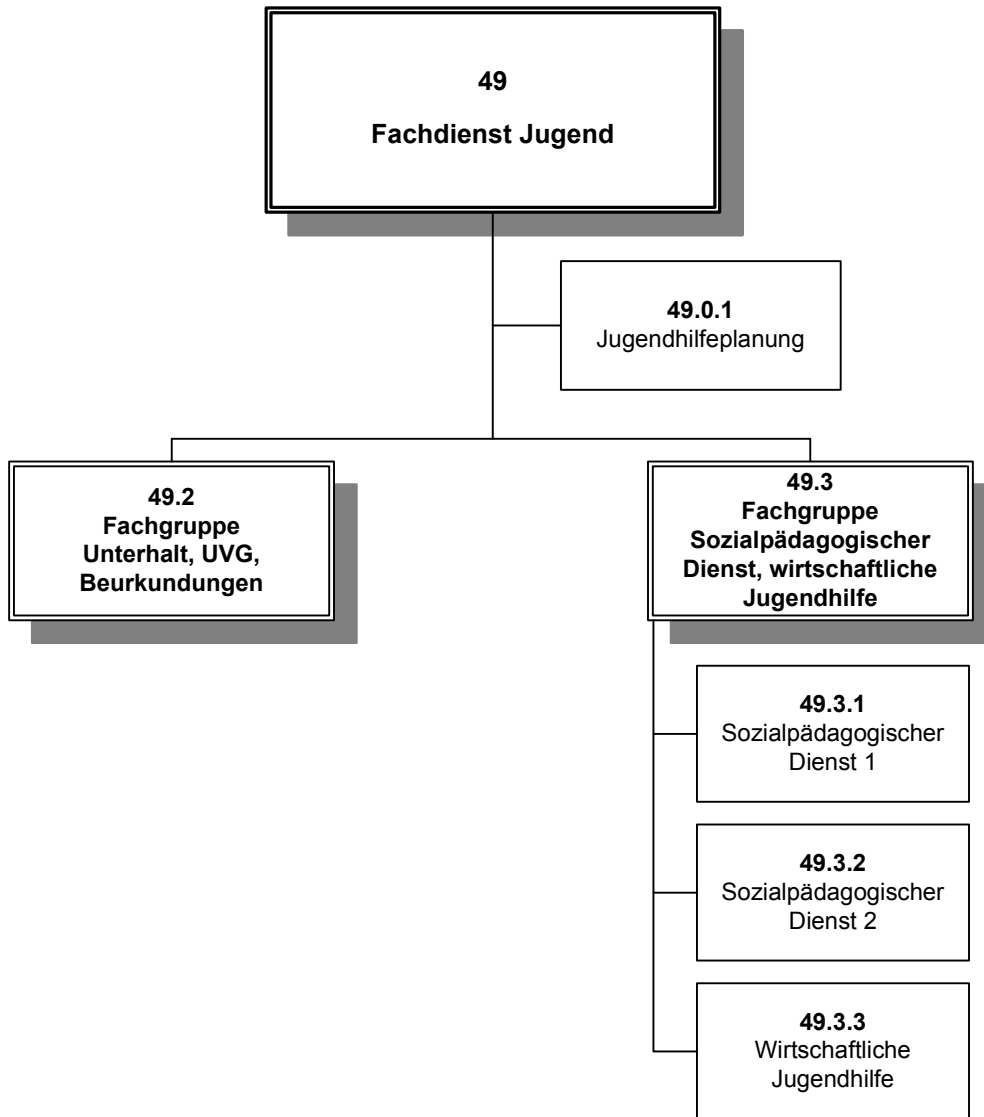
49
Fachdienst Jugend

49.0.1
Jugendhilfeplanung

49.2
Fachgruppe
Unterhalt, UVG,
Beurkundungen

49.3
Fachgruppe
Sozialpädagogischer
Dienst, wirtschaftliche
Jugendhilfe

49.3.1
Sozialpädagogischer
Dienst 1

49.3.2
Sozialpädagogischer
Dienst 2

49.3.3
Wirtschaftliche
Jugendhilfe